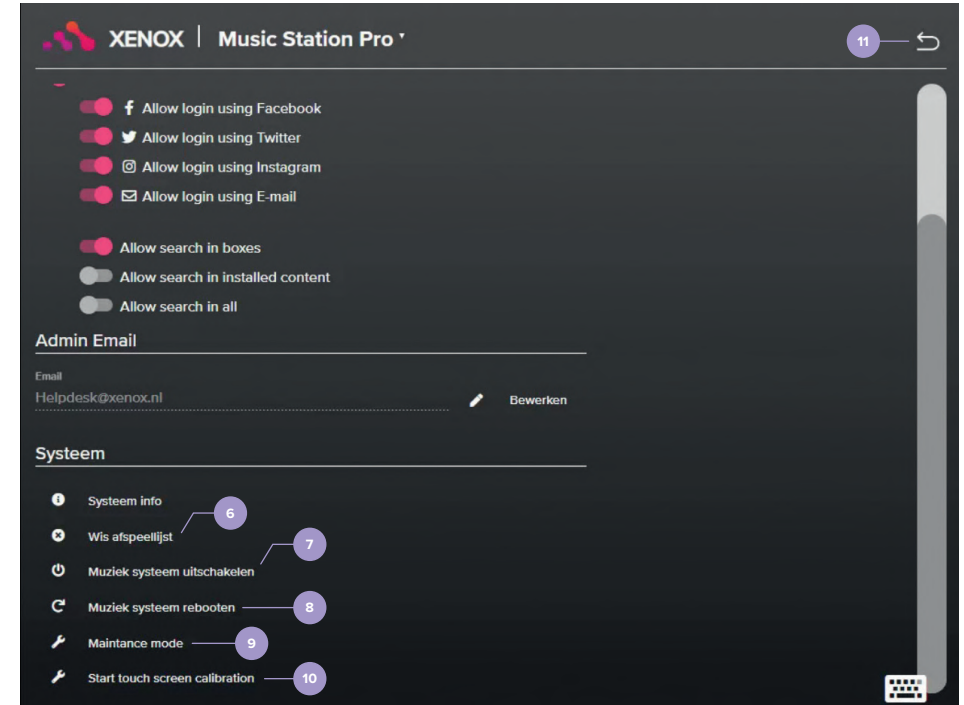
XENOX | Music Station Pro

11

Allow login using Facebook
Allow login using Twitter
Allow login using Instagram
Allow login using E-mail

Allow search in boxes
Allow search in installed content
Allow search in all

Admin Email

Email
Helpdesk@xenox.nl
Bewerken

Systeem

Systeem info
Wis afspeellijst 6
Muziek systeem uitschakelen 7
Muziek systeem rebooten 8
Maintance mode 9
Start touch screen calibration 10